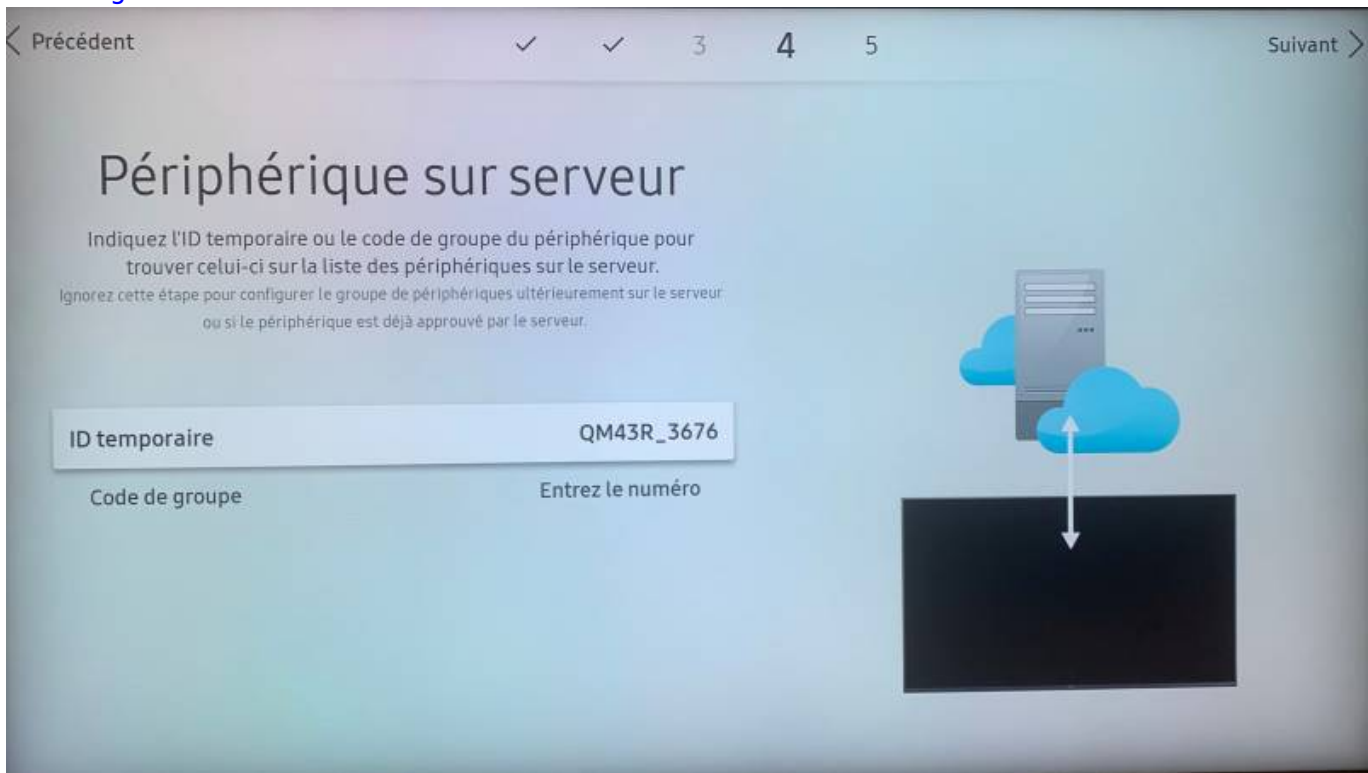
< Précédent

✓ ✓ 3 4 5

Suivant >

Périphérique sur serveur

Indiquez l'ID temporaire ou le code de groupe du périphérique pour trouver celui-ci sur la liste des périphériques sur le serveur.

Ignorez cette étape pour configurer le groupe de périphériques ultérieurement sur le serveur ou si le périphérique est déjà approuvé par le serveur.

| ID temporaire | QM43R_3676 |
|---|---|
| Code de groupe | Entrez le numéro |